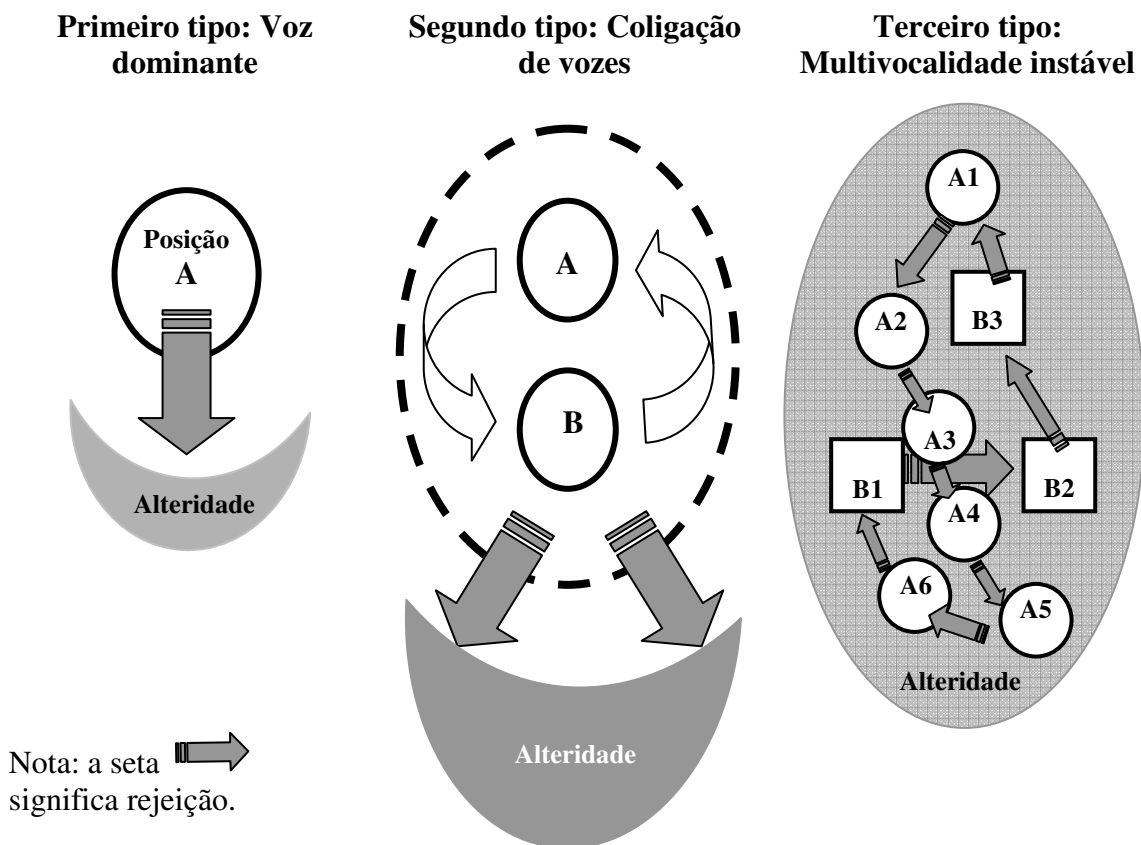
Primeiro tipo: Voz dominante

Posição A

Alteridade

Segundo tipo: Coligação de vozes

A

B

Alteridade

Terceiro tipo: Multivocalidade instável

A1

A2

B3

A3

B1

B2

A4

A6

A5

Alteridade

Nota: a seta significa rejeição.